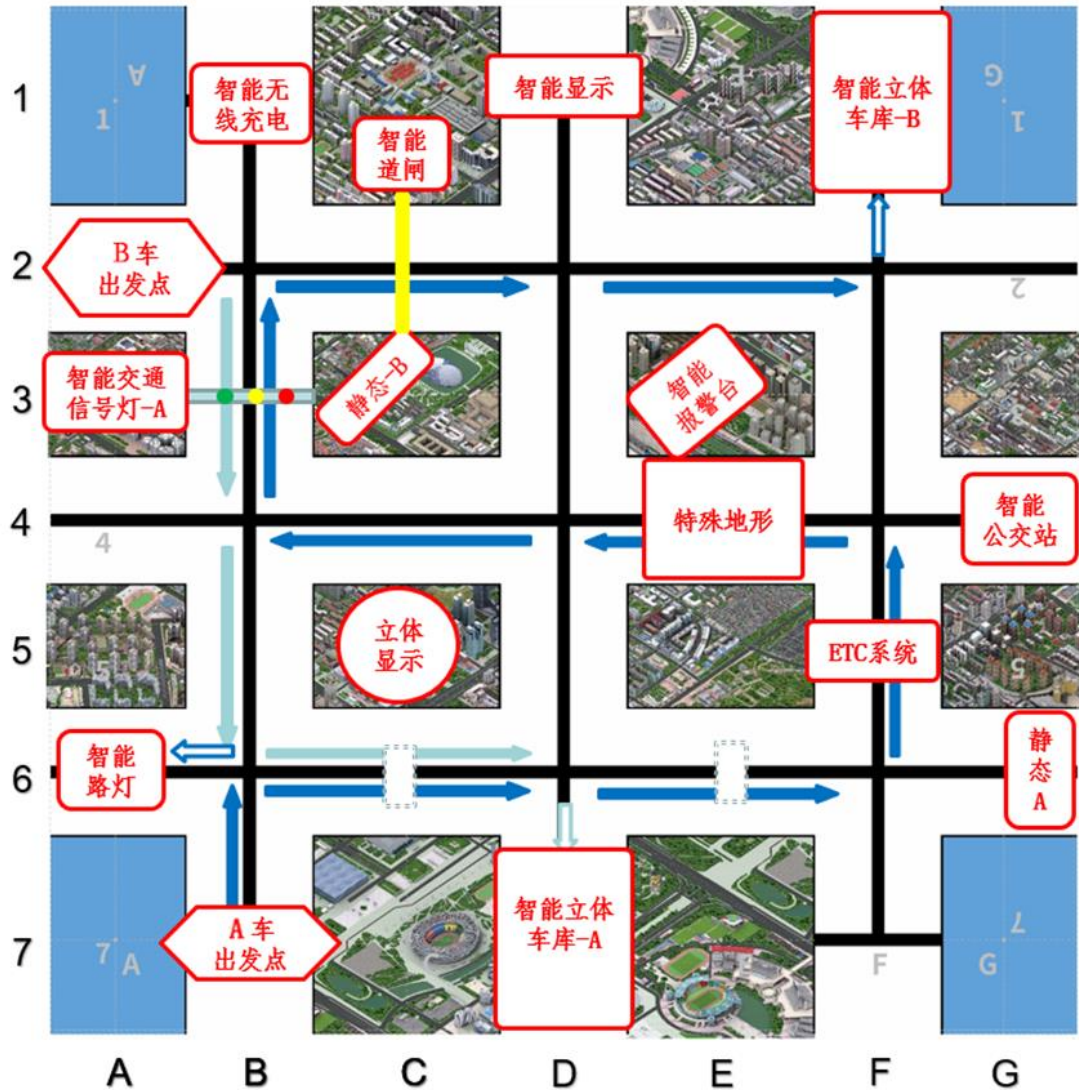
1
2
3
4
5
6
7

智能无线充电
智能道闸
智能显示
智能立体车库-B

B车出发点
智能交通信号灯-A
静态-B
智能报警台

特殊地形
智能公交站
4
2

立体显示
ETC系统

智能路灯
静态A

A车出发点
智能立体车库-A

1 A
1 G
7 A
7 G
F

A B C D E F G